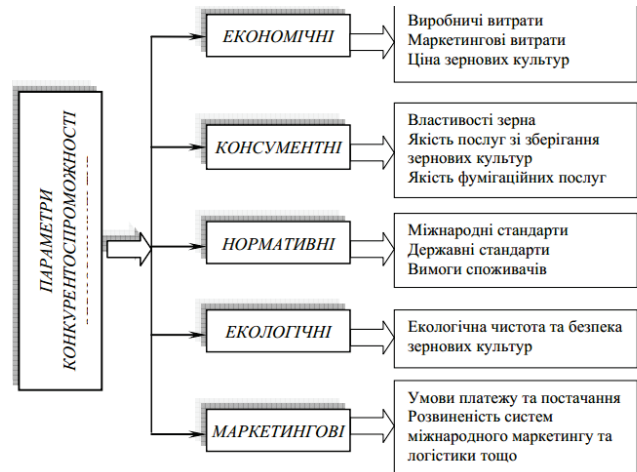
ПАРАМЕТРИ КОНКУРЕНТОСПРОМОЖНОСТІ

ЕКОНОМІЧНІ

Виробничі витрати
Маркетингові витрати
Ціна зернових культур

КОНСУМЕНТНІ

Властивості зерна
Якість послуг зі зберігання зернових культур
Якість фумігаційних послуг

НОРМАТИВНІ

Міжнародні стандарти
Державні стандарти
Вимоги споживачів

ЕКОЛОГІЧНІ

Екологічна чистота та безпека зернових культур

МАРКЕТИНГОВІ

Умови платежу та постачання
Розвиненість систем міжнародного маркетингу та логістики тощо